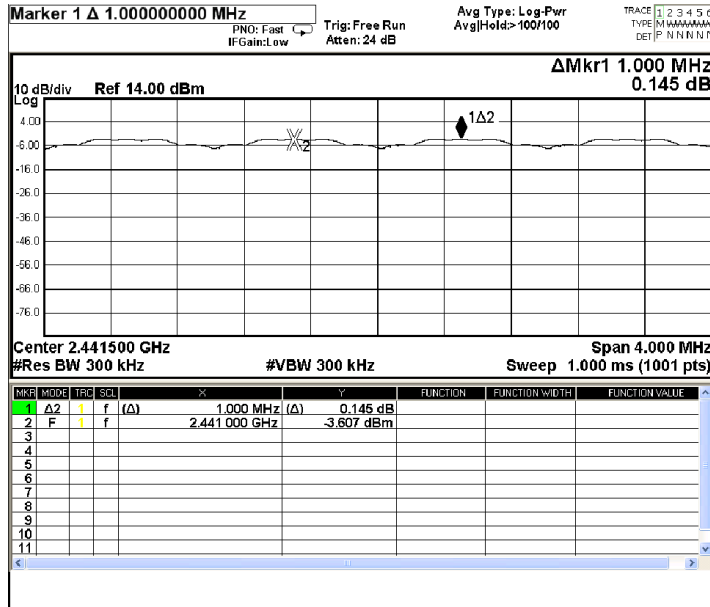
Marker 1 Δ 1.000000000 MHz

PNO: Fast
IFGain:Low

Trig: Free Run
Atten: 24 dB

Avg Type: Log-Pwr
Avg|Hold:>100/100

TRACE 1 2 3 4 5 6
TYPE M WWWWW
DET P N N N N N

ΔMkr1 1.000 MHz
0.145 dB

10 dB/div Ref 14.00 dBm
Log

4.00
-6.00
-16.0
-26.0
-36.0
-46.0
-56.0
-66.0
-76.0

X2

1Δ2

Center 2.441500 GHz
#Res BW 300 kHz

#VBW 300 kHz

Span 4.000 MHz
Sweep 1.000 ms (1001 pts)

| MKR | MODE | TRC | SCL | X | | Y | FUNCTION | FUNCTION WIDTH | FUNCTION VALUE |
|---|---|---|---|---|---|---|---|---|---|
| 1 | Δ2 | 1 | f | (Δ) | 1.000 MHz | (Δ) 0.145 dB | | | |
| 2 | F | 1 | f | | 2.441 000 GHz | -3.607 dBm | | | |
| 3 | | | | | | | | | |
| 4 | | | | | | | | | |
| 5 | | | | | | | | | |
| 6 | | | | | | | | | |
| 7 | | | | | | | | | |
| 8 | | | | | | | | | |
| 9 | | | | | | | | | |
| 10 | | | | | | | | | |
| 11 | | | | | | | | | |